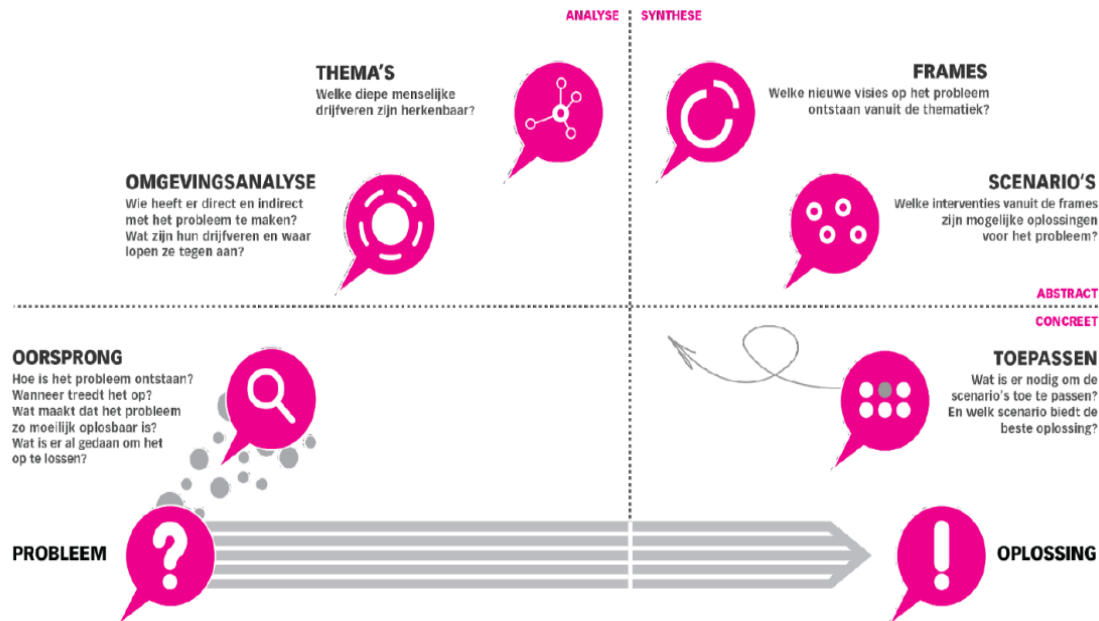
ANALYSE | SYNTHESE

THEMA'S
Welke diepe menselijke drijfveren zijn herkenbaar?

FRAMES
Welke nieuwe visies op het probleem ontstaan vanuit de thematiek?

OMGEVINGSANALYSE
Wie heeft er direct en indirect met het probleem te maken? Wat zijn hun drijfveren en waar lopen ze tegen aan?

SCENARIO'S
Welke interventies vanuit de frames zijn mogelijke oplossingen voor het probleem?

ABSTRACT
CONCREET

OORSPRONG
Hoe is het probleem ontstaan? Wanneer treedt het op? Wat maakt dat het probleem zo moeilijk oplosbaar is? Wat is er al gedaan om het op te lossen?

TOEPASSEN
Wat is er nodig om de scenario's toe te passen? En welk scenario biedt de beste oplossing?

PROBLEEM

OPLOSSING